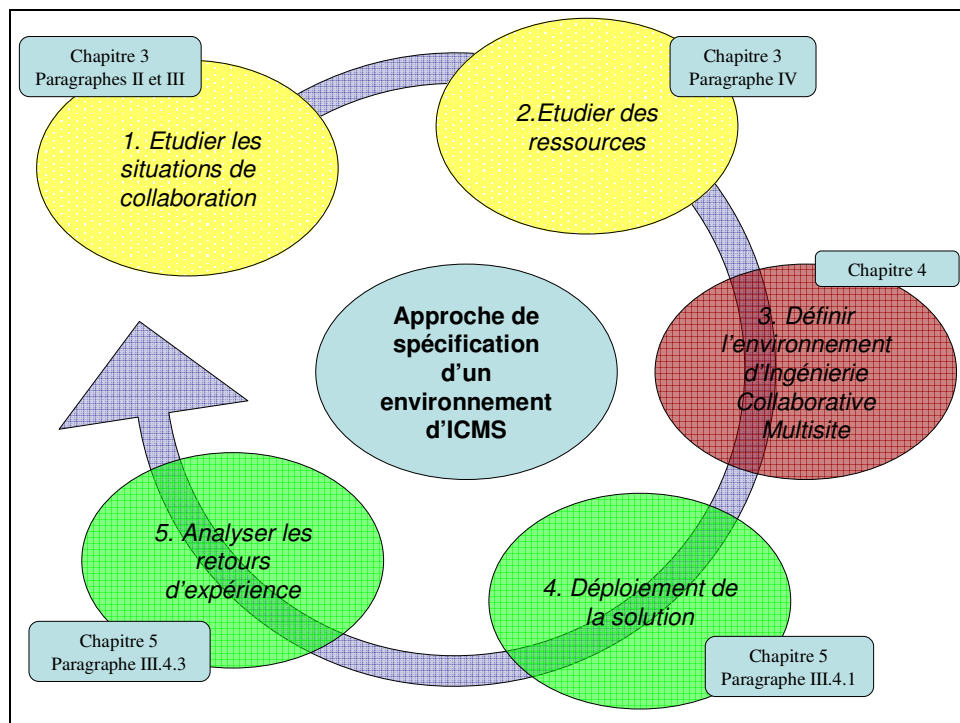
Chapitre 3
Paragraphes II et III

1. Etudier les situations de collaboration

Chapitre 3
Paragraphe IV

2.Etudier des ressources

Chapitre 4

3. Définir l'environnement d'Ingénierie Collaborative Multisite

Approche de spécification d'un environnement d'ICMS

4. Déploiement de la solution

Chapitre 5
Paragraphe III.4.1

5. Analyser les retours d'expérience

Chapitre 5
Paragraphe III.4.3